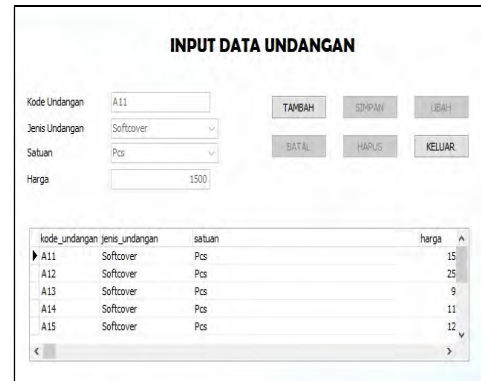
INPUT DATA UNDANGAN

Kode Undangan A11

Jenis Undangan Softcover

Satuan Pcs

Harga 1500

TAMBAH SIMPAN UBAH

BATAL HAPUS KELUAR

| kode_undangan | jenis_undangan | satuan | harga |
|---|---|---|---|
| A11 | Softcover | Pcs | 15 |
| A12 | Softcover | Pcs | 25 |
| A13 | Softcover | Pcs | 9 |
| A14 | Softcover | Pcs | 11 |
| A15 | Softcover | Pcs | 12 |